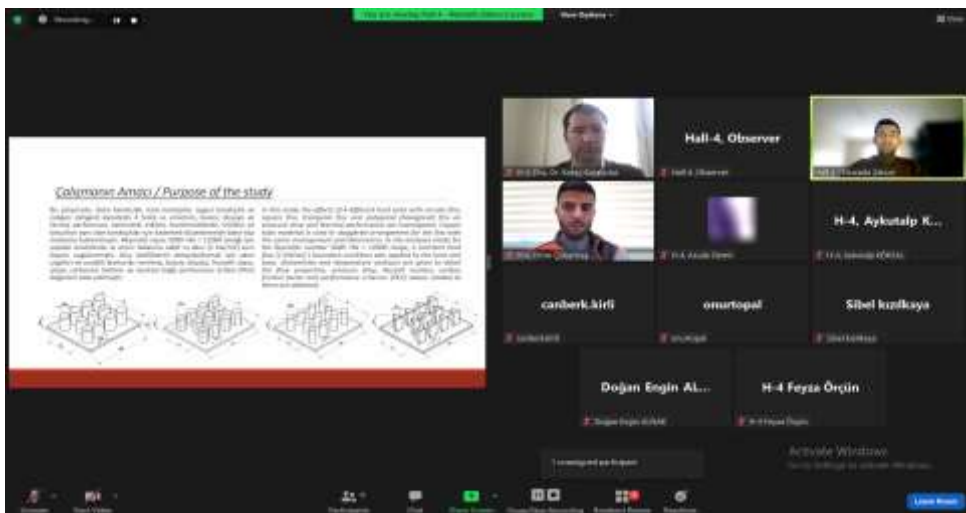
Recording...

View Options

Çalışmanın Amacı / Purpose of the study

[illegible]

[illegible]

Hall-4, Observer

Hall-4, Observer

H-4, Aykutalp K...

carberk.kirli

onurtopal

Sibel kızılkaya

Doğan Engin AL...

H-4 Feyza Örçin

Activate Windows

Leave Room